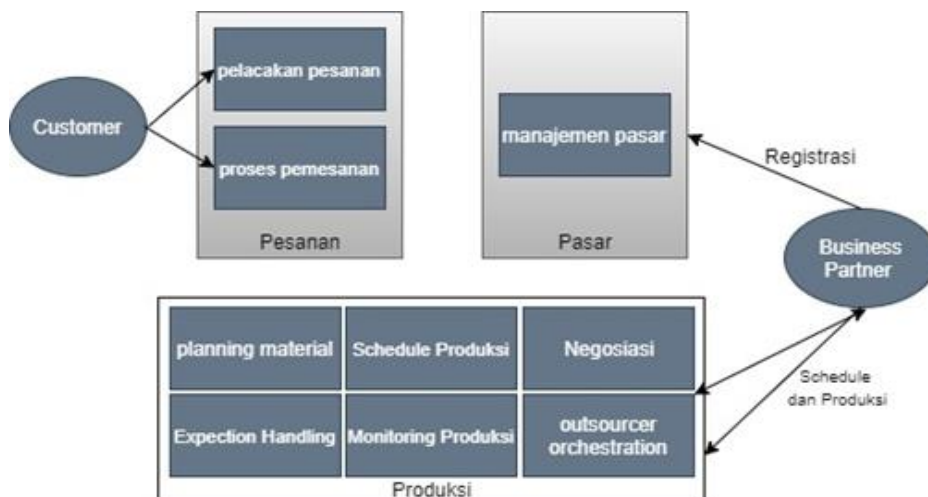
Customer

pelacakan pesanan

proses pemesanan

Pesanan

manajemen pasar

Pasar

Registrasi

Business Partner

planning material

Schedule Produksi

Negosiasi

Expection Handling

Monitoring Produksi

outsourcer orchestration

Schedule dan Produksi

Produksi